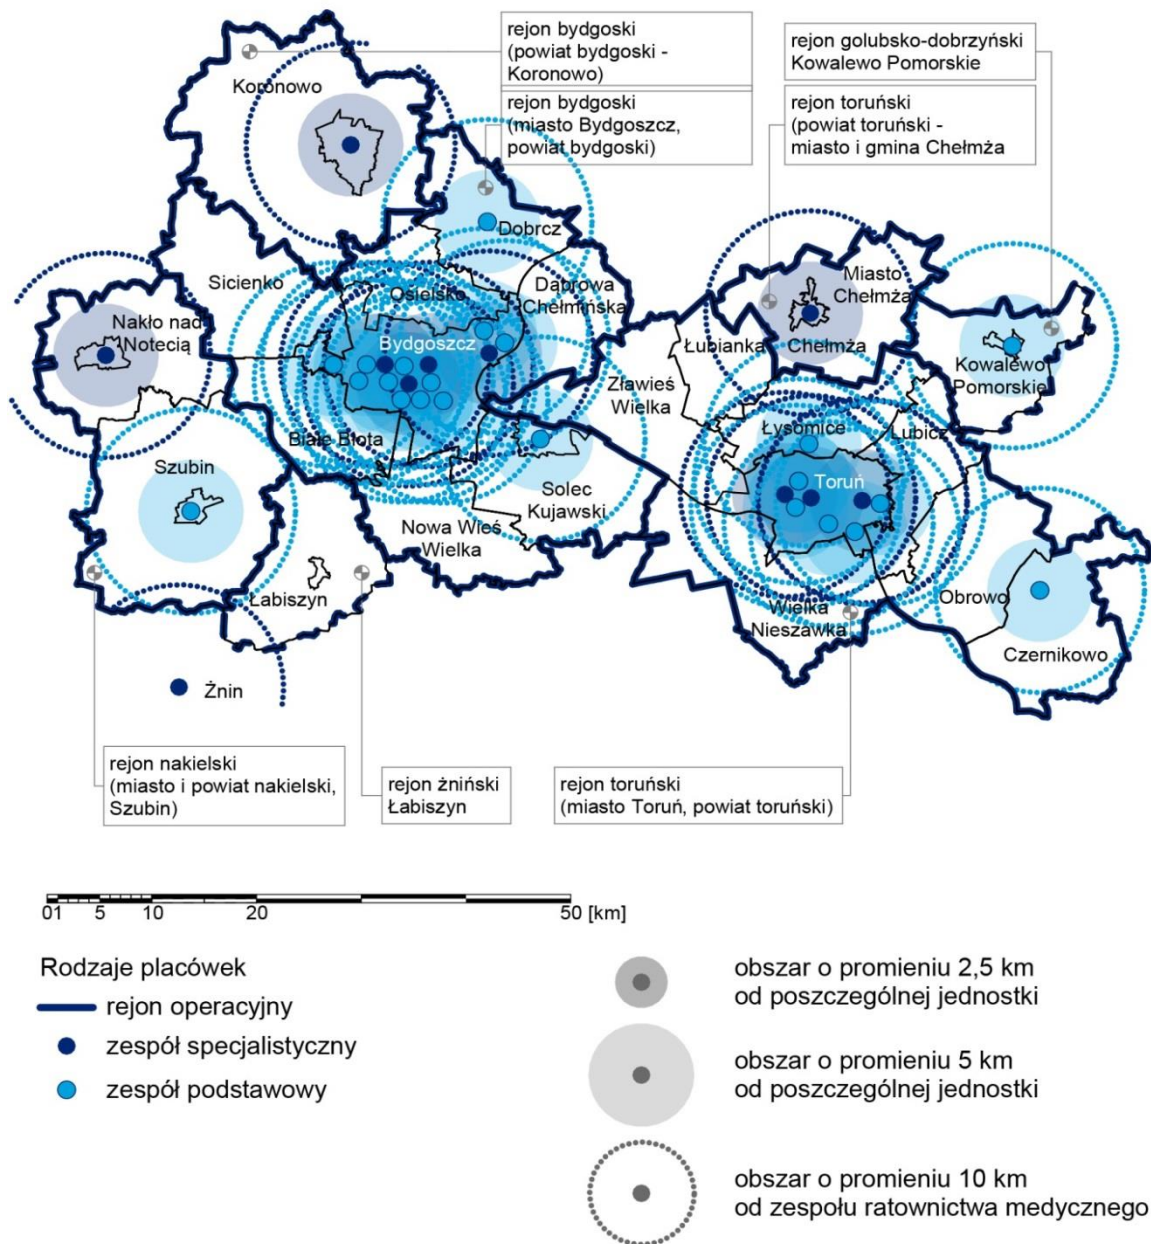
rejon bydgoski (powiat bydgoski - Koronowo)

rejon bydgoski (miasto Bydgoszcz, powiat bydgoski)

rejon golubsko-dobrzyński Kowalewo Pomorskie

rejon toruński (powiat toruński - miasto i gmina Chełmża

Koronowo

Dobrcz

Sicienko

Osielsko

Dąbrowa Chełmińska

Nakło nad Notecią

Bydgoszcz

Łubianka

Miasto Chełmża

Chełmża

Kowalewo Pomorskie

Zławieś Wielka

Białe Błota

Łysomice

Lubicz

Szubin

Solec Kujawski

Toruń

Nowa Wieś Wielka

Łabiszyn

Wielka Nieszawka

Obrowo

Czernikowo

Żnin

rejon nakielski (miasto i powiat nakielski, Szubin)

rejon żniński Łabiszyn

rejon toruński (miasto Toruń, powiat toruński)

0 1 5 10 20 50 [km]

Rodzaje placówek

rejon operacyjny

zespół specjalistyczny

zespół podstawowy

obszar o promieniu 2,5 km od poszczególnej jednostki

obszar o promieniu 5 km od poszczególnej jednostki

obszar o promieniu 10 km od zespołu ratownictwa medycznego